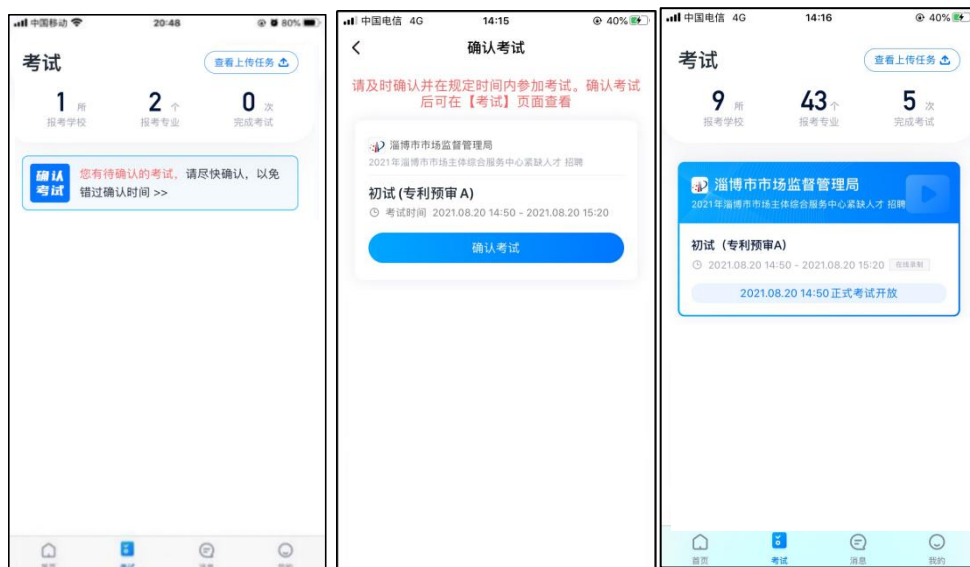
中国移动 20:48 80%

考试

查看上传任务

1 所
报考学校

2 个
报考专业

0 次
完成考试

确认考试

您有待确认的考试，请尽快确认，以免错过确认时间 >>

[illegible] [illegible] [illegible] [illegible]

中国电信 4G 14:15 40%

确认考试

请及时确认并在规定时间内参加考试。确认考试后可在【考试】页面查看

淄博市市场监督管理局
2021年淄博市市场主体综合服务中心紧缺人才 招聘

初试 (专利预审 A)

考试时间 2021.08.20 14:50 - 2021.08.20 15:20

确认考试

中国电信 4G 14:16 40%

考试

查看上传任务

9 所
报考学校

43 个
报考专业

5 次
完成考试

淄博市市场监督管理局
2021年淄博市市场主体综合服务中心紧缺人才 招聘

初试（专利预审A）

2021.08.20 14:50 - 2021.08.20 15:20 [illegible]

2021.08.20 14:50 正式考试开放

首页 考试 消息 我的